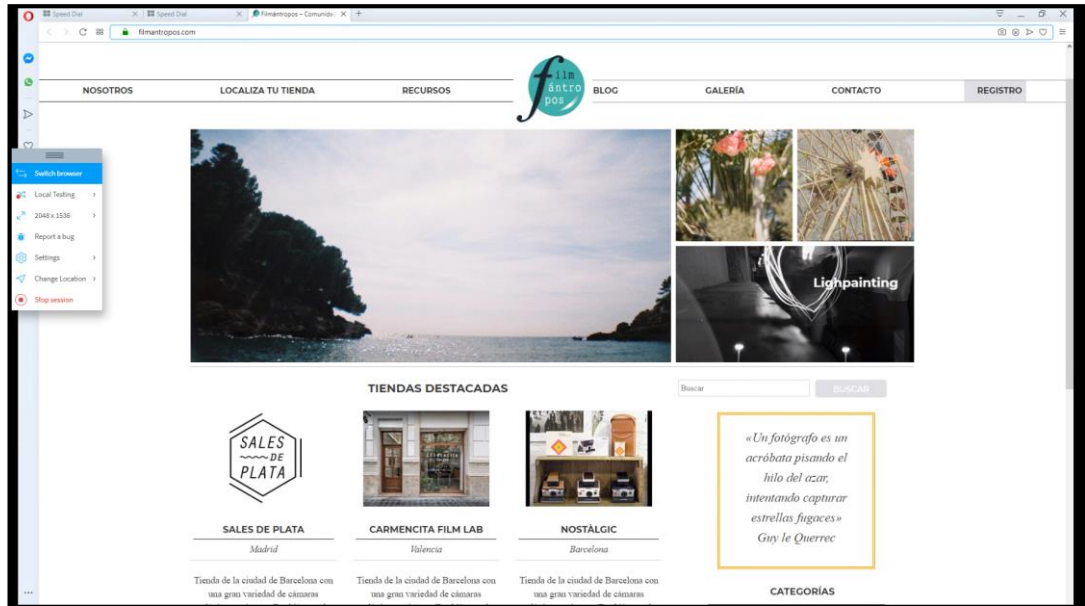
Speed Dial | Speed Dial | Filmántropos – Comunidad

filmantropos.com

Switch browser
Local Testing
2048 x 1536
Report a bug
Settings
Change Location
Stop session

NOSOTROS | LOCALIZA TU TIENDA | RECURSOS | film ántropos | BLOG | GALERÍA | CONTACTO | REGISTRO

Lighpainting

TIENDAS DESTACADAS

Buscar | BUSCAR

SALES DE PLATA

SALES DE PLATA
Madrid
Tienda de la ciudad de Barcelona con una gran variedad de cámaras

CARMENCITA FILM LAB
Valencia
Tienda de la ciudad de Barcelona con una gran variedad de cámaras

NOSTÀLGIC
Barcelona
Tienda de la ciudad de Barcelona con una gran variedad de cámaras

«Un fotógrafo es un acróbata pisando el hilo del azar, intentando capturar estrellas fugaces»
Guy le Querrec

CATEGORÍAS